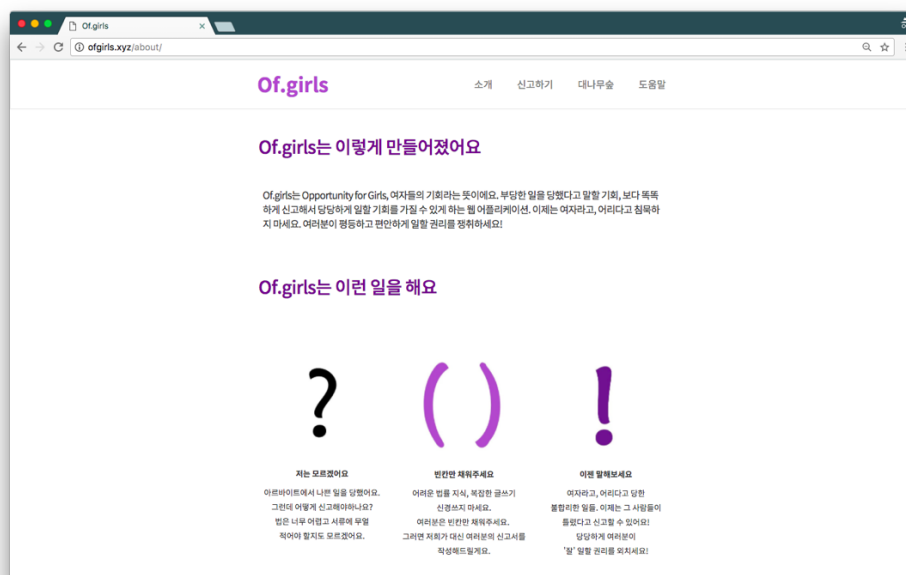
Of.girls

ofgirls.xyz/about/

Of.girls

소개 신고하기 대나무숲 도움말

Of.girls는 이렇게 만들어졌어요

Of.girls는 Opportunity for Girls, 여자들의 기회라는 뜻이에요. 부당한 일을 당했다고 말할 기회, 보다 똑똑하게 신고해서 당당하게 일할 기회를 가질 수 있게 하는 웹 어플리케이션. 이제는 여자라고, 어리다고 침묵하지 마세요. 여러분이 평등하고 편안하게 일할 권리를 쟁취하세요!

Of.girls는 이런 일을 해요

?

저는 모르겠어요

아르바이트에서 나쁜 일을 당했어요. 그런데 어떻게 신고해야하나요? 법은 너무 어렵고 서류에 무얼 적어야 할지도 모르겠어요.

( )

빈칸만 채워주세요

어려운 법률 지식, 복잡한 글쓰기 신경쓰지 마세요. 여러분은 빈칸만 채워주세요. 그러면 저희가 대신 여러분의 신고서를 작성해드릴게요.

!

이젠 말해보세요

여자라고, 어리다고 당한 불합리한 일들. 이제는 그 사람들이 틀렸다고 신고할 수 있어요! 당당하게 여러분이 '잘' 일할 권리를 외치세요!